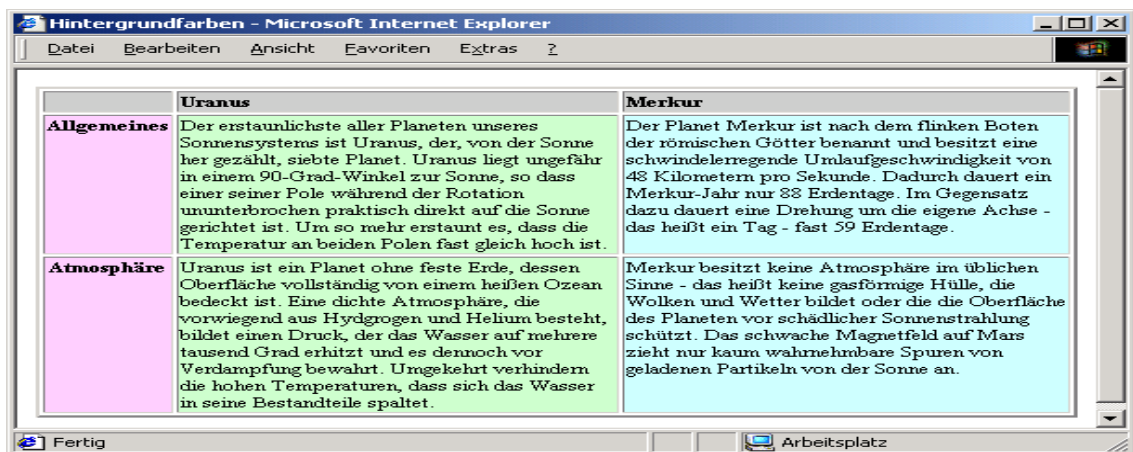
Hintergrundfarben - Microsoft Internet Explorer

Datei Bearbeiten Ansicht Favoriten Extras ?

| | Uranus | Merkur |
|---|---|---|
| Allgemeines | Der erstaunlichste aller Planeten unseres Sonnensystems ist Uranus, der, von der Sonne her gezählt, siebte Planet. Uranus liegt ungefähr in einem 90-Grad-Winkel zur Sonne, so dass einer seiner Pole während der Rotation ununterbrochen praktisch direkt auf die Sonne gerichtet ist. Um so mehr erstaunt es, dass die Temperatur an beiden Polen fast gleich hoch ist. | Der Planet Merkur ist nach dem flinken Boten der römischen Götter benannt und besitzt eine schwindelerregende Umlaufgeschwindigkeit von 48 Kilometern pro Sekunde. Dadurch dauert ein Merkur-Jahr nur 88 Erdentage. Im Gegensatz dazu dauert eine Drehung um die eigene Achse - das heißt ein Tag - fast 59 Erdentage. |
| Atmosphäre | Uranus ist ein Planet ohne feste Erde, dessen Oberfläche vollständig von einem heißen Ozean bedeckt ist. Eine dichte Atmosphäre, die vorwiegend aus Hydgrogen und Helium besteht, bildet einen Druck, der das Wasser auf mehrere tausend Grad erhitzt und es dennoch vor Verdampfung bewahrt. Umgekehrt verhindern die hohen Temperaturen, dass sich das Wasser in seine Bestandteile spaltet. | Merkur besitzt keine Atmosphäre im üblichen Sinne - das heißt keine gasförmige Hülle, die Wolken und Wetter bildet oder die die Oberfläche des Planeten vor schädlicher Sonnenstrahlung schützt. Das schwache Magnetfeld auf Mars zieht nur kaum wahrnehmbare Spuren von geladenen Partikeln von der Sonne an. |

Fertig

Arbeitsplatz